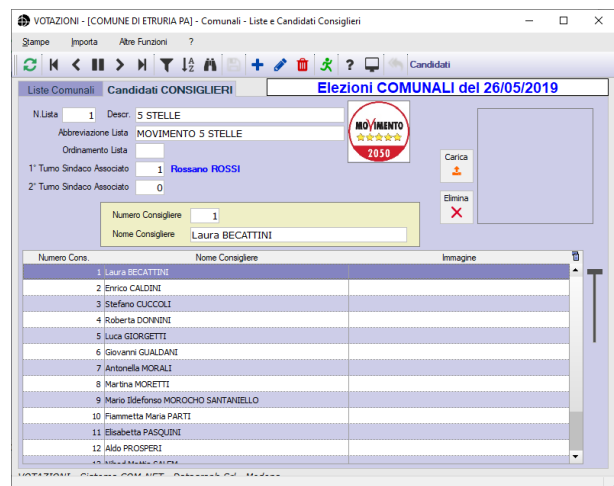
VOTAZIONI - [COMUNE DI ETRURIA PA] - Comunali - Liste e Candidati Consiglieri

Stampe Importa Altre Funzioni ?

Candidati

Liste Comunali | Candidati CONSIGLIERI

Elezioni COMUNALI del 26/05/2019

N.Lista 1 Descr. 5 STELLE

Abbreviazione Lista MOVIMENTO 5 STELLE

Ordinamento Lista

1° Turno Sindaco Associato 1 Rossano ROSSI

2° Turno Sindaco Associato 0

MOVIMENTO
2050

Carica

Elimina

Numero Consigliere 1

Nome Consigliere Laura BECATTINI

| Numero Cons. | Nome Consigliere | Immagine |
|---|---|---|
| 1 | Laura BECATTINI | |
| 2 | Enrico CALDINI | |
| 3 | Stefano CUCCOLI | |
| 4 | Roberta DONNINI | |
| 5 | Luca GIORGETTI | |
| 6 | Giovanni GUALDANI | |
| 7 | Antonella MORALI | |
| 8 | Martina MORETTI | |
| 9 | Mario Ildefonso MOROCHO SANTANIELLO | |
| 10 | Fiammetta Maria PARTI | |
| 11 | Elisabetta PASQUINI | |
| 12 | Aldo PROSPERI | |
| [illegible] | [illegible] | |

VOTAZIONI - Sistema COM.NET - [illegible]